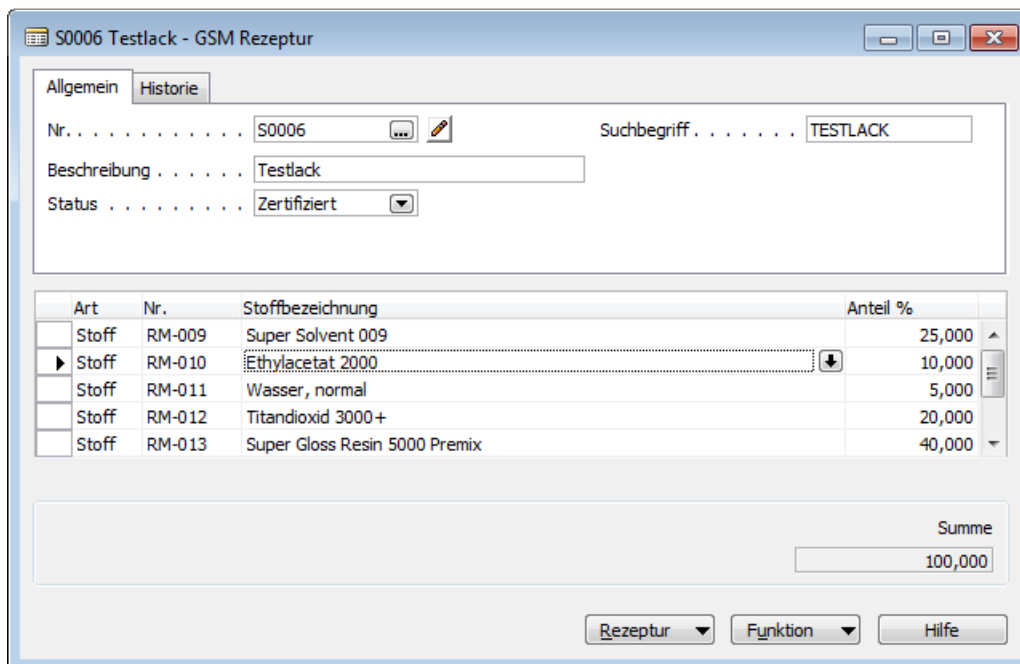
S0006 Testlack - GSM Rezeptur

Allgemein | Historie

Nr. . . . . . . . . . . . S0006

Suchbegriff . . . . . . . TESTLACK

Beschreibung . . . . . . Testlack

Status . . . . . . . . . . Zertifiziert

| Art | Nr. | Stoffbezeichnung | Anteil % |
|---|---|---|---|
| Stoff | RM-009 | Super Solvent 009 | 25,000 |
| Stoff | RM-010 | Ethylacetat 2000 | 10,000 |
| Stoff | RM-011 | Wasser, normal | 5,000 |
| Stoff | RM-012 | Titandioxid 3000+ | 20,000 |
| Stoff | RM-013 | Super Gloss Resin 5000 Premix | 40,000 |

Summe
100,000

Rezeptur | Funktion | Hilfe